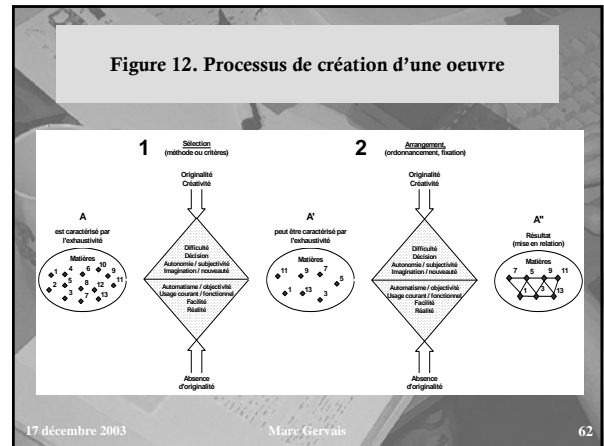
Figure 12. Processus de création d'une oeuvre

1

Sélection
(méthode ou critères)

Originalité
Créativité

A
est caractérisé par l'exhaustivité

Matières
1 4 6 10
2 5 8 9
12 11
3 7 13

Difficulté
Décision
Autonomie / subjectivité
Imagination / nouveauté

Automatisme / objectivité
Usage courant / fonctionnel
Facilité
Réalité

Absence d'originalité

2

Arrangement
(ordonnancement, fixation)

Originalité
Créativité

A'
peut être caractérisé par l'exhaustivité

Matières
11 9 7
5
1 13 3

Difficulté
Décision
Autonomie / subjectivité
Imagination / nouveauté

Automatisme / objectivité
Usage courant / fonctionnel
Facilité
Réalité

Absence d'originalité

A"
Résultat
(mise en relation)

Matières
7 5 9 11
1 3 13

17 décembre 2003

Marc Gervais

62